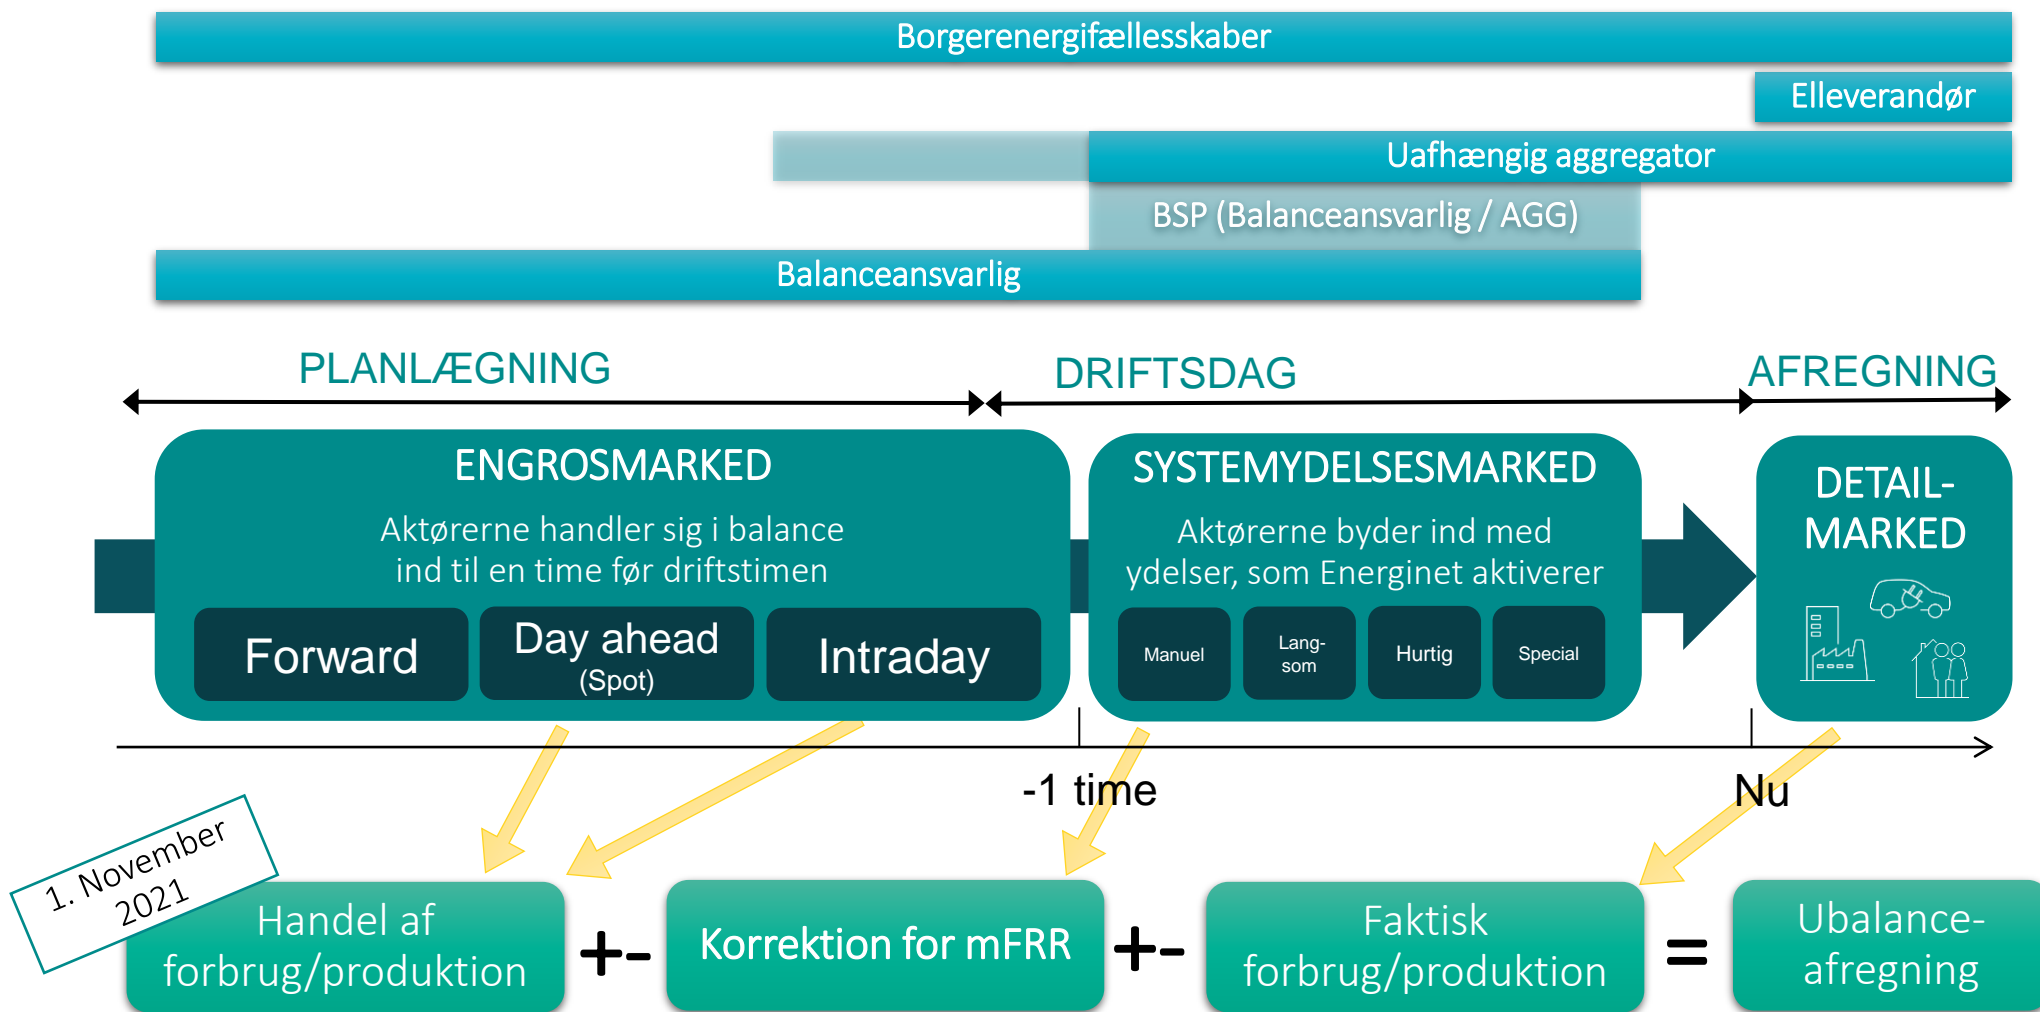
Borgerenergifællesskaber

Elleverandør

Uafhængig aggregator

BSP (Balanceansvarlig / AGG)

Balanceansvarlig

PLANLÆGNING

DRIFTSDAG

AFREGNING

ENGROSMARKED

Aktørerne handler sig i balance ind til en time før driftstimen

Forward

Day ahead (Spot)

Intraday

SYSTEMYDELSESMARKED

Aktørerne byder ind med ydelser, som Energinet aktiverer

Manuel

Langsom

Hurtig

Special

DETAIL-MARKED

-1 time

Nu

1. November 2021

Handel af forbrug/produktion

+-

Korrektion for mFRR

+-

Faktisk forbrug/produktion

=

Ubalance-afregning